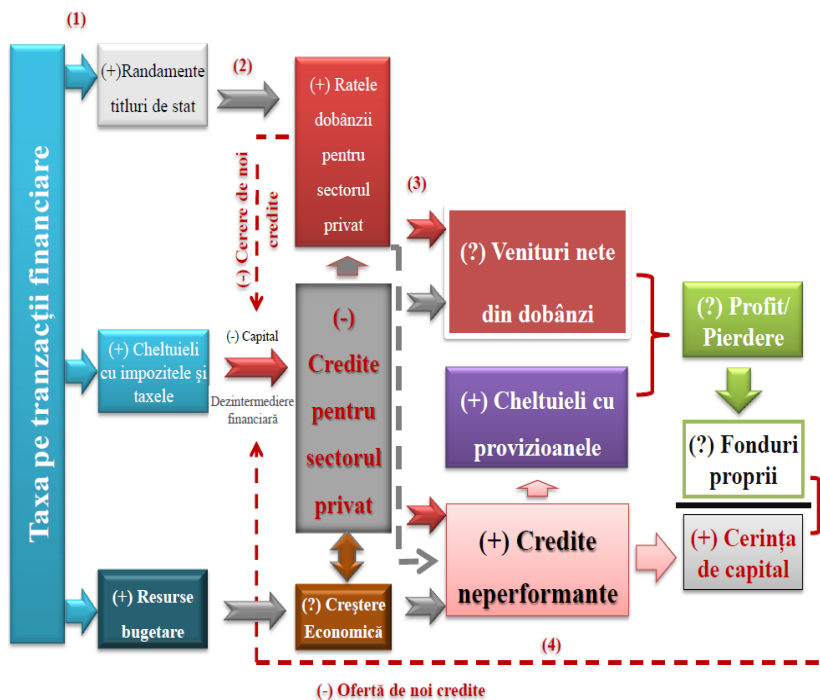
(1)

Taxa pe tranzacții financiare

(+)Randamente titluri de stat

(2)

(+) Ratele dobânzii pentru sectorul privat

(-) Cerere de noi credite

(3)

(?) Venituri nete din dobânzi

(?) Profit/ Pierdere

(+) Cheltuieli cu impozitele și taxele

(-) Capital

Dezintermediere financiară

(-) Credite pentru sectorul privat

(+) Cheltuieli cu provizioanele

(?) Fonduri proprii

(+) Credite neperformante

(+) Cerința de capital

(+) Resurse bugetare

(?) Creștere Economică

(4)

(-) Ofertă de noi credite